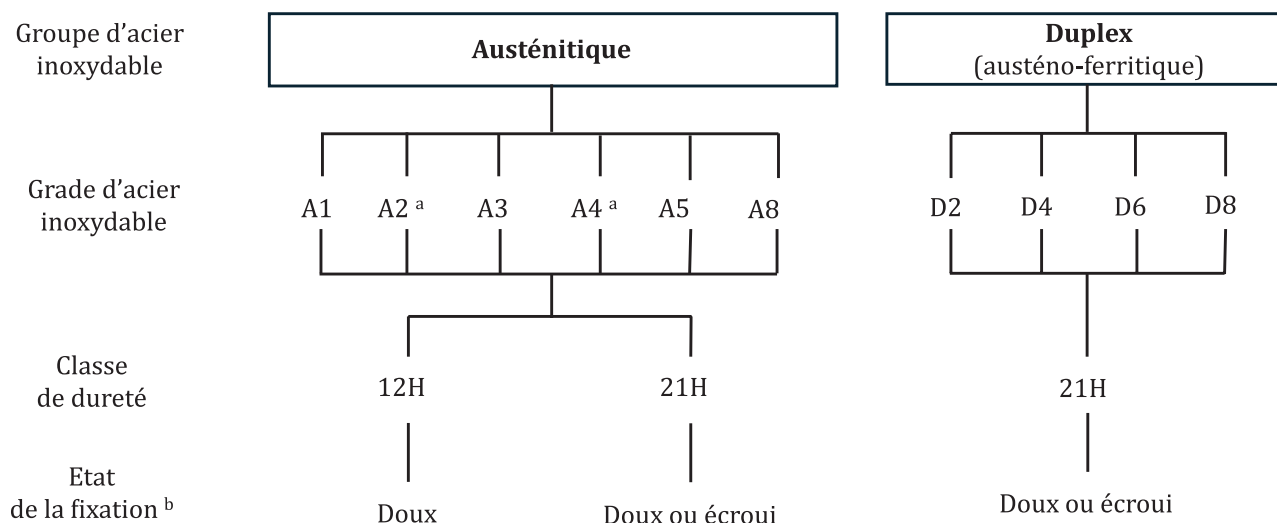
Groupe d'acier inoxydable

**Austénitique**

**Duplex** (austéno-ferritique)

Grade d'acier inoxydable

A1 A2 $^{a}$ A3 A4 $^{a}$ A5 A8

D2 D4 D6 D8

Classe de dureté

12H 21H

21H

Etat de la fixation $^{b}$

Doux Doux ou écroui

Doux ou écroui